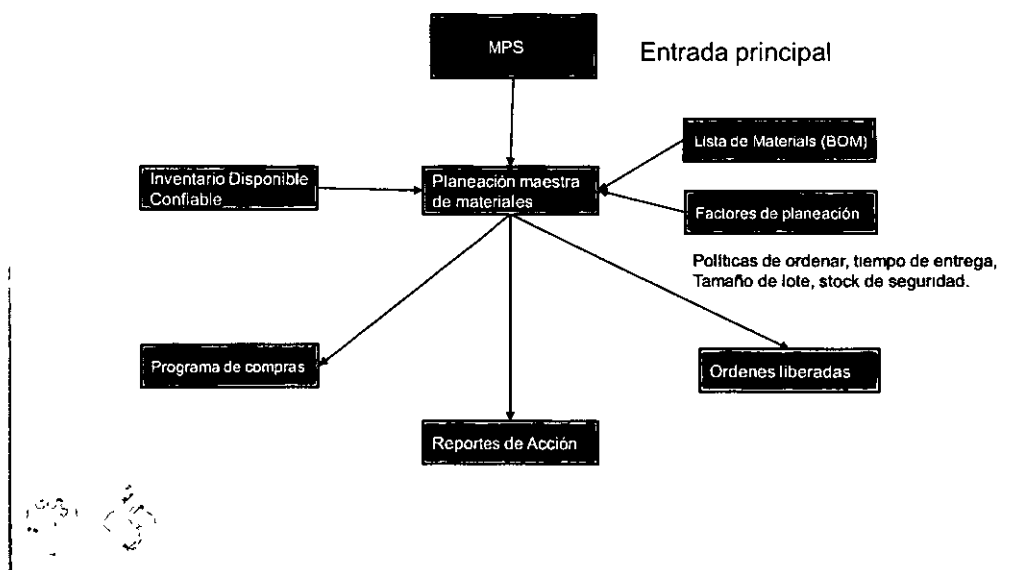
MPS

Entrada principal

Inventario Disponible Confiable

Planeación maestra de materiales

Lista de Materials (BOM)

Factores de planeación

Politicas de ordenar, tiempo de entrega, Tamaño de lote, stock de seguridad.

Programa de compras

Ordenes liberadas

Reportes de Acción